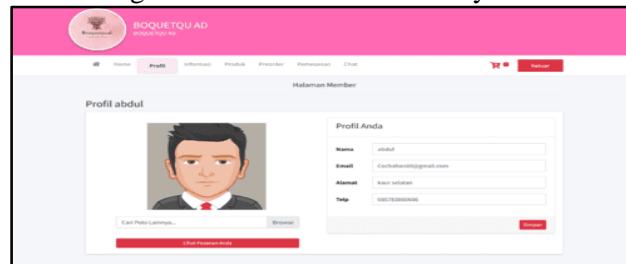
BOQUETQU AD
BOQUETQU AD

Home Profil Informasi Produk Preorder Pemesanan Chat

Keluar

Halaman Member

Profil abdul

Cari Foto Lainnya... Browse

Lihat Pesanan Anda

Profil Anda

| Nama | abdul |
|---|---|
| Email | Cochahero69@gmail.com |
| Alamat | kaur selatan |
| Telp | 085783000696 |

Simpan